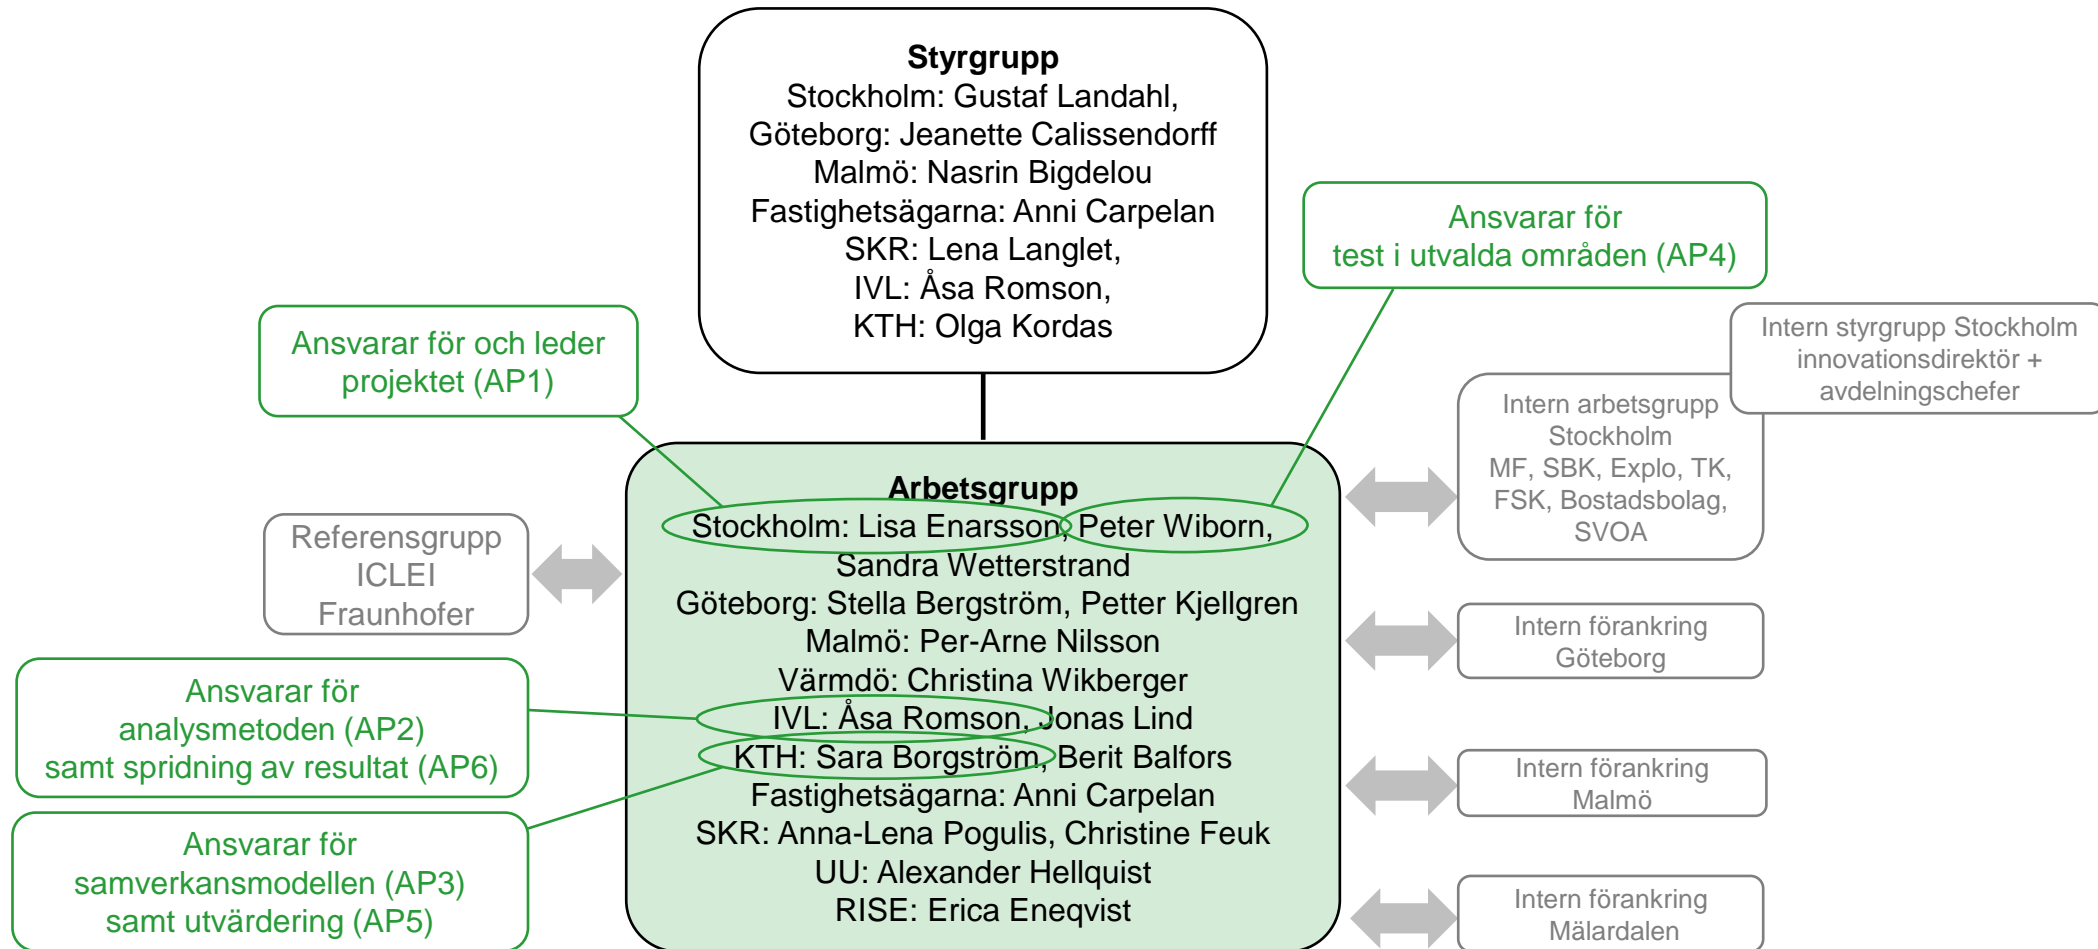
**Styrgrupp**
Stockholm: Gustaf Landahl,
Göteborg: Jeanette Calissendorff
Malmö: Nasrin Bigdelou
Fastighetsägarna: Anni Carpelan
SKR: Lena Langlet,
IVL: Åsa Romson,
KTH: Olga Kordas

Ansvarar för
test i utvalda områden (AP4)

Ansvarar för och leder projektet (AP1)

Intern styrgrupp Stockholm innovationsdirektör + avdelningschefer

Intern arbetsgrupp Stockholm
MF, SBK, Explo, TK, FSK, Bostadsbolag, SVOA

**Arbetsgrupp**
Stockholm: Lisa Enarsson, Peter Wiborn,
Sandra Wetterstrand
Göteborg: Stella Bergström, Petter Kjellgren
Malmö: Per-Arne Nilsson
Värmdö: Christina Wikberger
IVL: Åsa Romson, Jonas Lind
KTH: Sara Borgström, Berit Balfors
Fastighetsägarna: Anni Carpelan
SKR: Anna-Lena Pogulis, Christine Feuk
UU: Alexander Hellquist
RISE: Erica Eneqvist

Referensgrupp
ICLEI
Fraunhofer

Intern förankring Göteborg

Ansvarar för
analysmetoden (AP2)
samt spridning av resultat (AP6)

Intern förankring Malmö

Ansvarar för
samverkansmodellen (AP3)
samt utvärdering (AP5)

Intern förankring Mälardalen